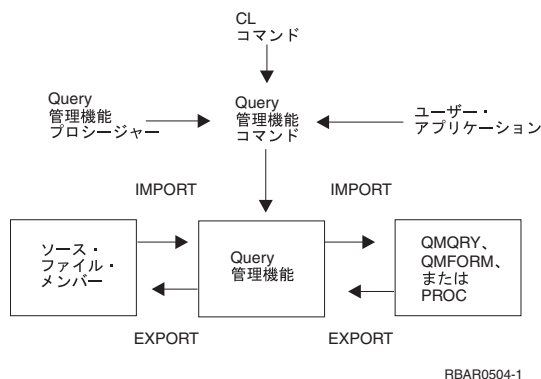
CL
コマンド

Query
管理機能
プロシージャー

Query
管理機能
コマンド

ユーザー・
アプリケーション

IMPORT

IMPORT

ソース・
ファイル・
メンバー

Query
管理機能

QMQRY、
QMFORM、
または
PROC

EXPORT

EXPORT

RBAR0504-1